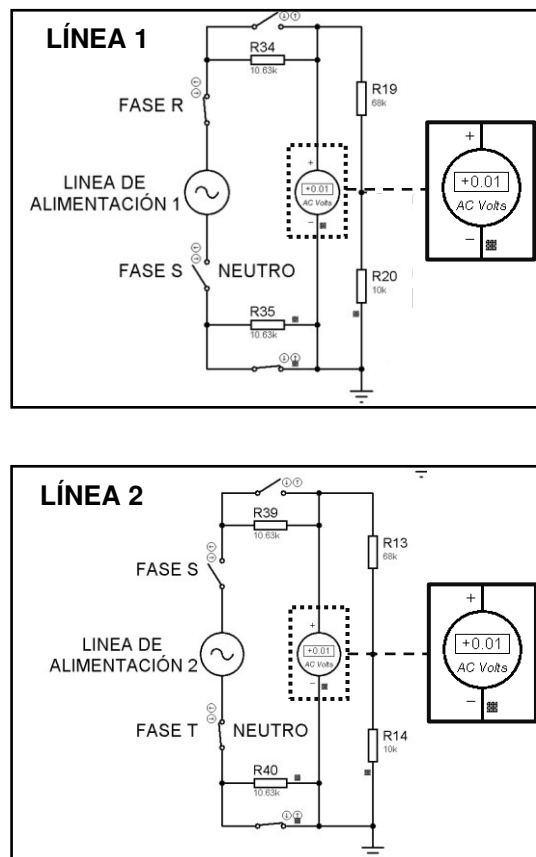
LÍNEA 1

R34
10.63k

FASE R

R19
68k

LINEA DE ALIMENTACIÓN 1

+
+0.01
AC Volts

+
+0.01
AC Volts
−

FASE S

NEUTRO

R20
10k

R35
10.63k

LÍNEA 2

R39
10.63k

R13
68k

FASE S

LINEA DE ALIMENTACIÓN 2

+
+0.01
AC Volts
−

+
+0.01
AC Volts
−

FASE T

NEUTRO

R14
10k

R40
10.63k